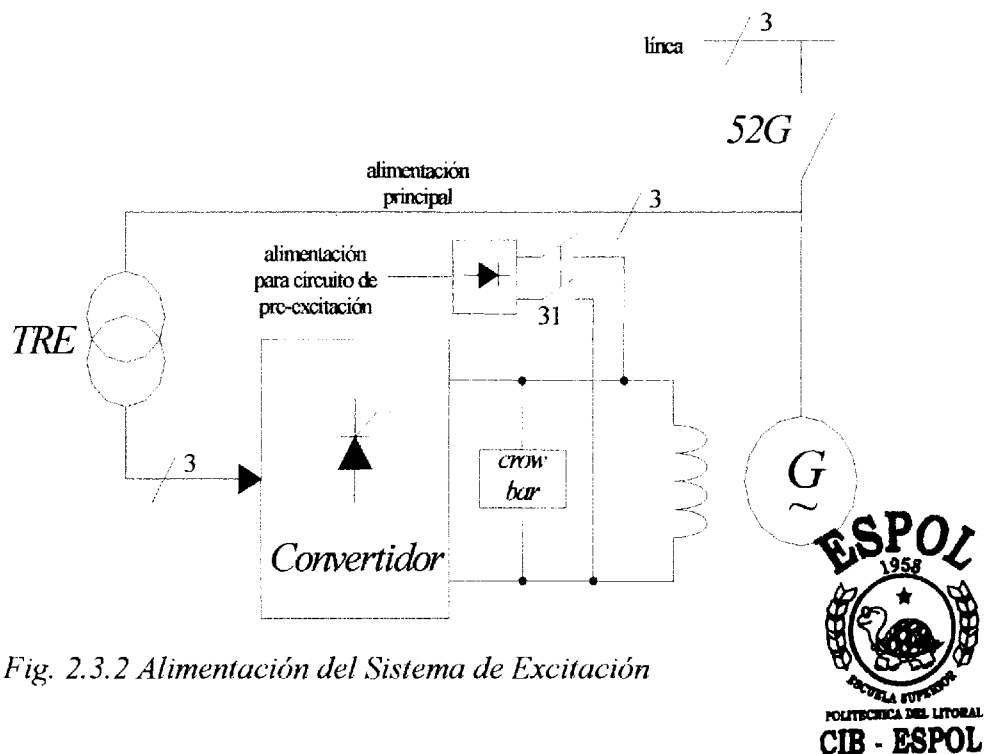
3

línca

52G

alimentación principal

3

alimentación para circuito de pre-excitación

31

TRE

3

crow bar

G

~

Convertidor

Fig. 2.3.2 Alimentación del Sistema de Excitación

ESPOL

1958

ESCUELA SUPERIOR POLITECNICA DEL LITORAL

CIB - ESPOL